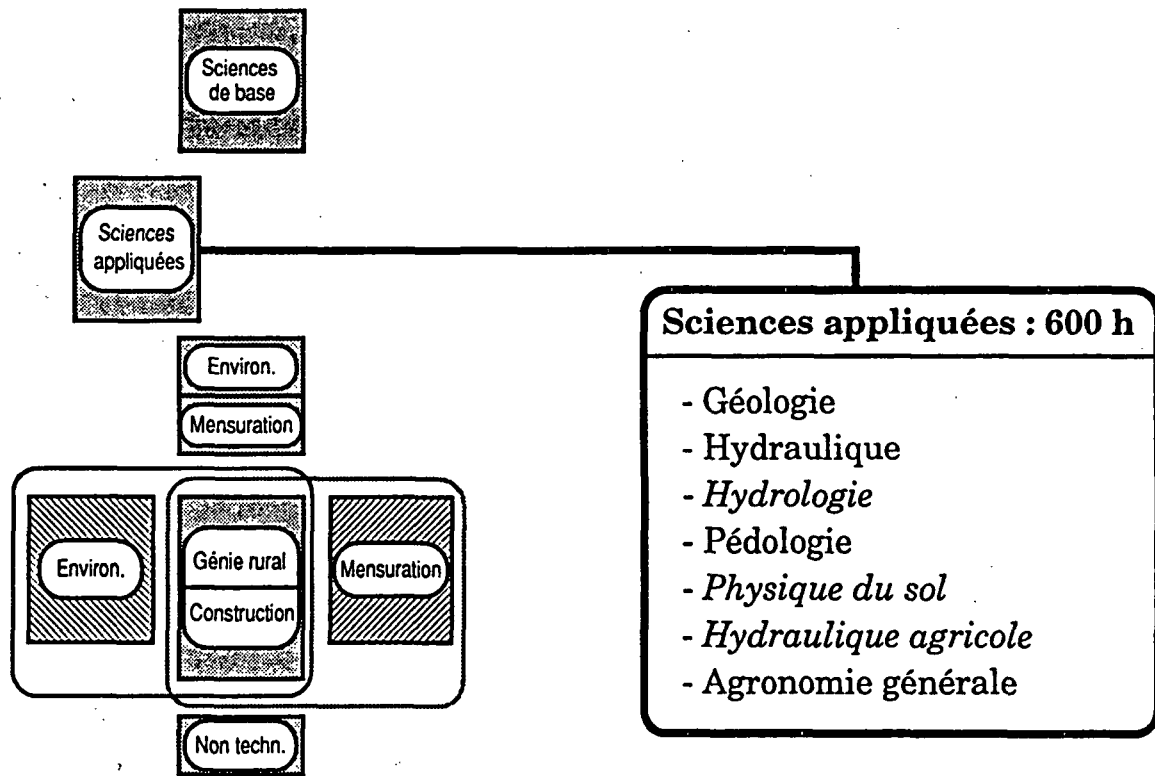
Sciences de base

Sciences appliquées

Environ.

Mensuration

Environ.

Génie rural

Construction

Mensuration

Non techn.

Sciences appliquées : 600 h

- Géologie
- Hydraulique
- Hydrologie
- Pédologie
- Physique du sol
- Hydraulique agricole
- Agronomie générale